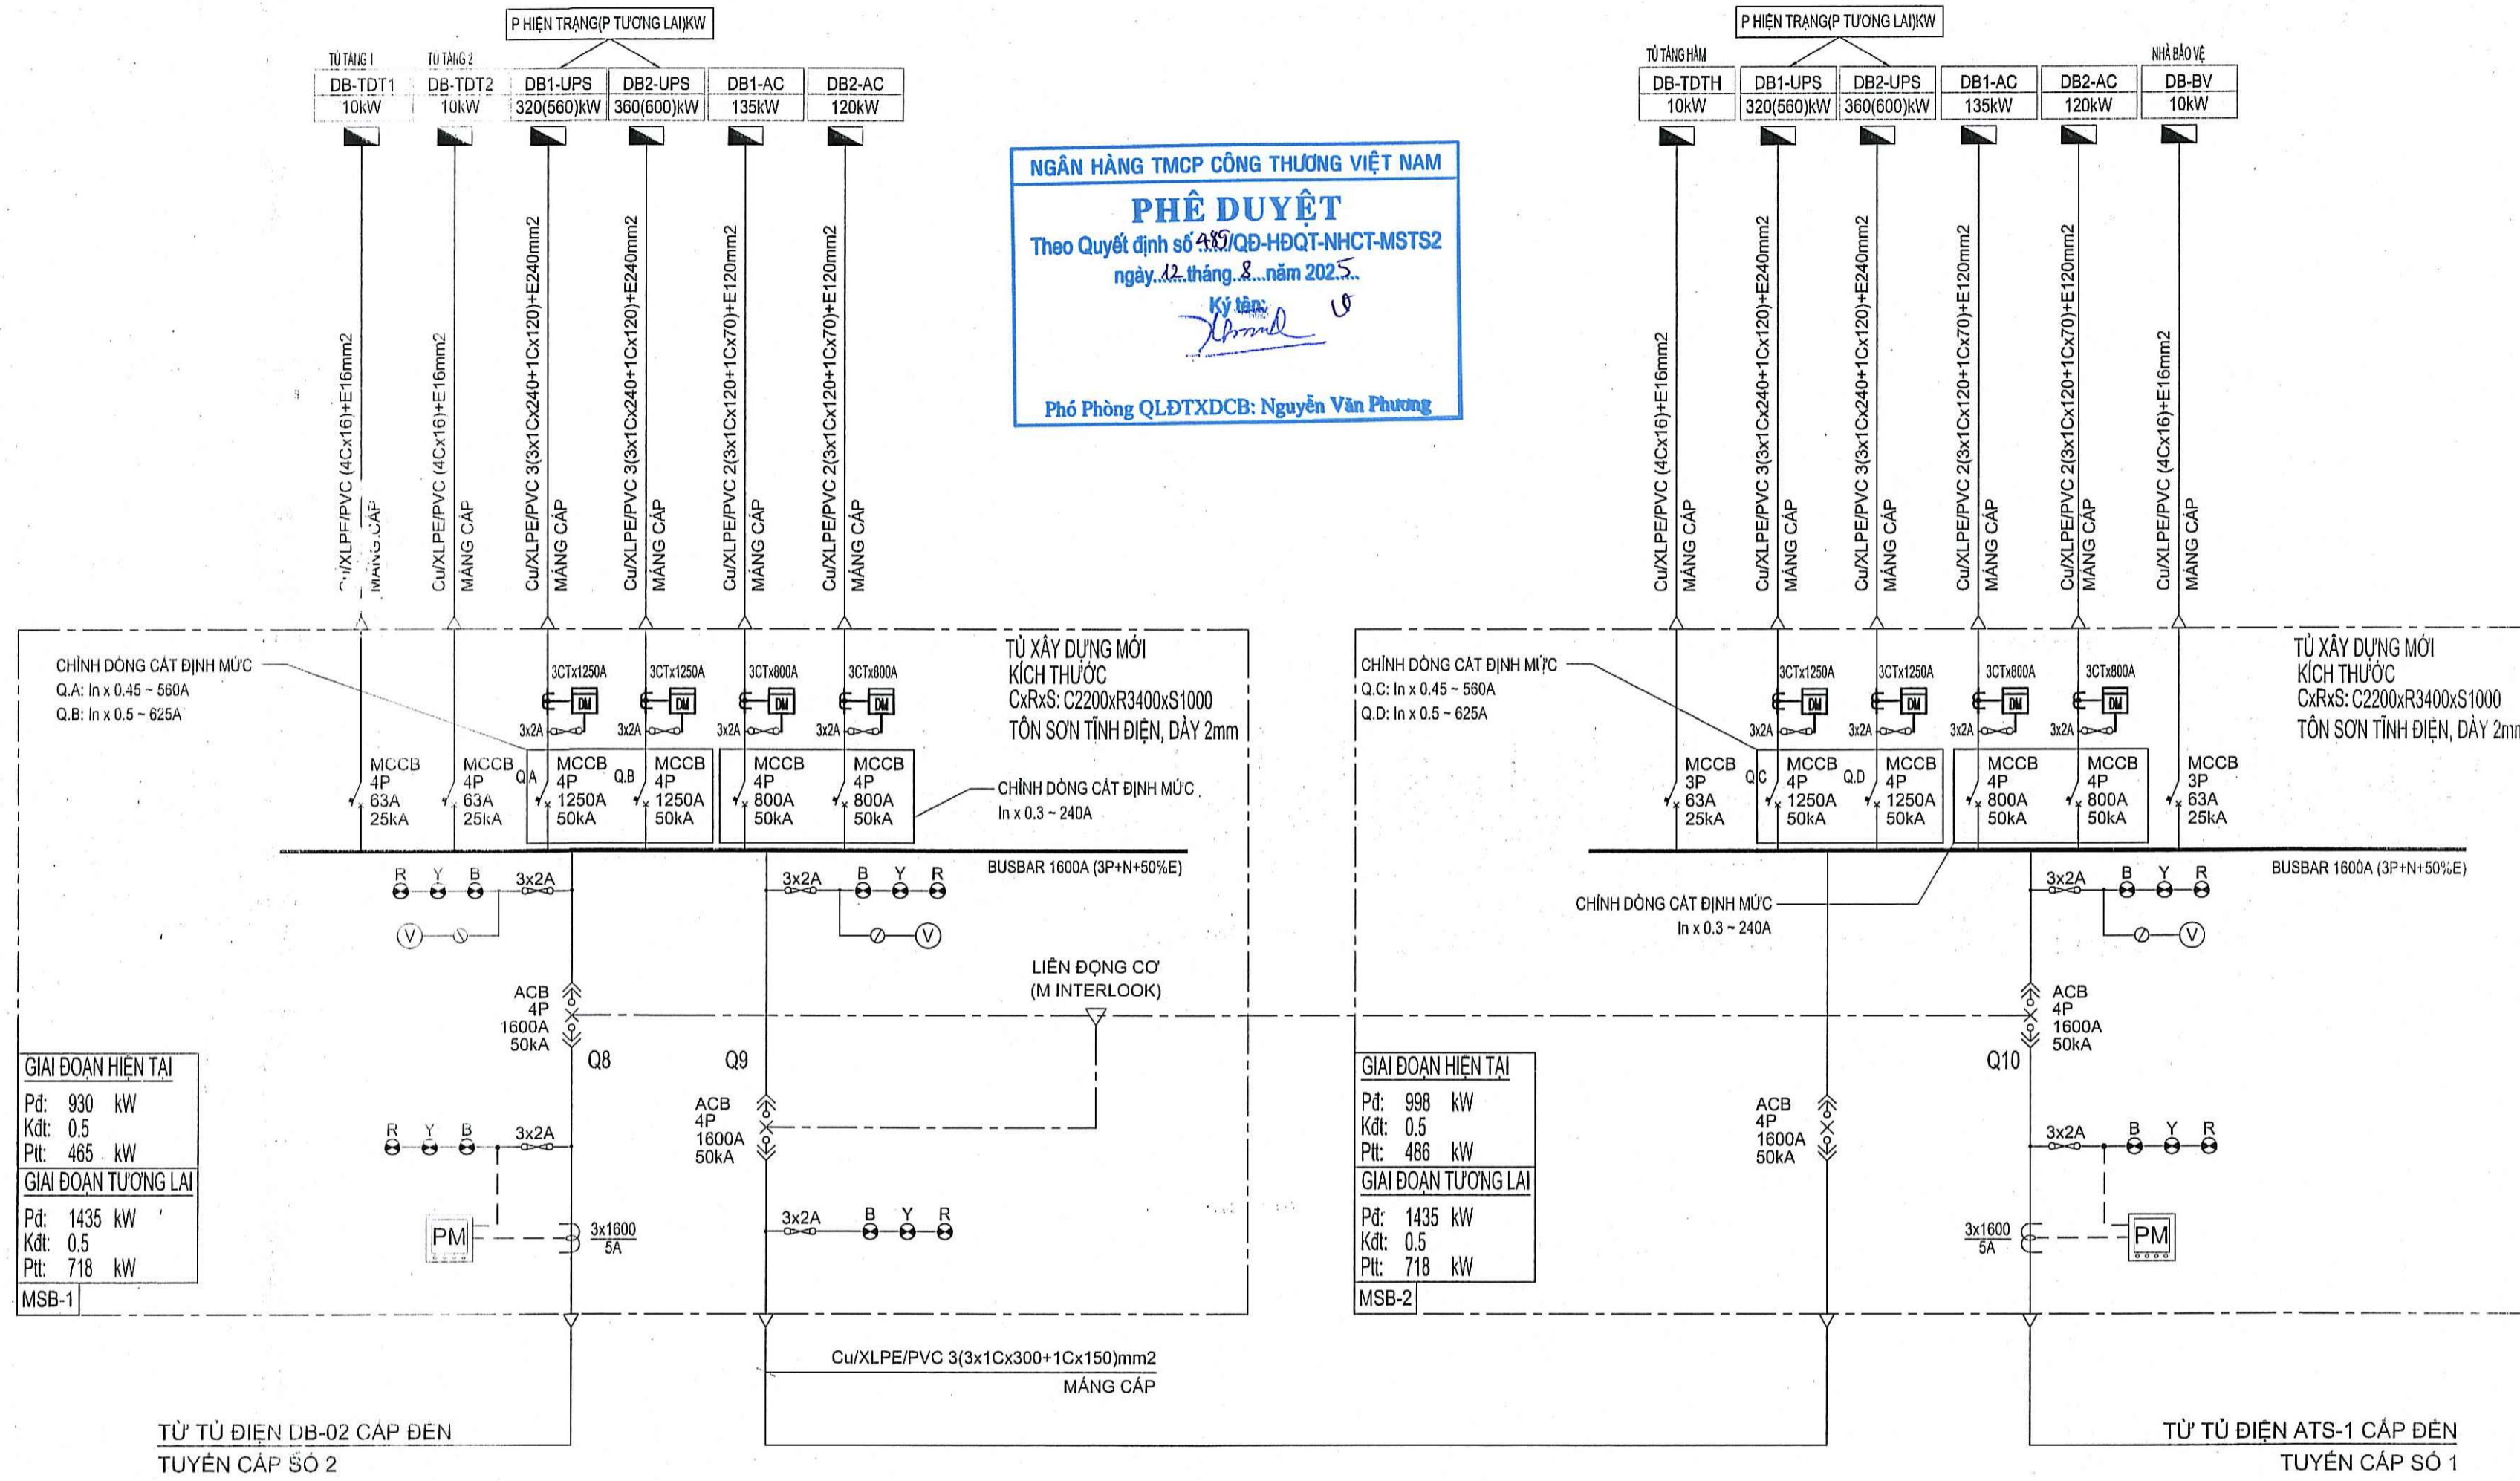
P HIỆN TRẠNG(P TƯƠNG LAI)KW

TỦ TẦNG 1
TỦ TẦNG 2

| DB-TDT1 | DB-TDT2 | DB1-UPS | DB2-UPS | DB1-AC | DB2-AC |
|---|---|---|---|---|---|
| 10kW | 10kW | 320(560)kW | 360(600)kW | 135kW | 120kW |

P HIỆN TRẠNG(P TƯƠNG LAI)KW

TỦ TẦNG HẦM
NHÀ BẢO VỆ

| DB-TDTH | DB1-UPS | DB2-UPS | DB1-AC | DB2-AC | DB-BV |
|---|---|---|---|---|---|
| 10kW | 320(560)kW | 360(600)kW | 135kW | 120kW | 10kW |

NGÂN HÀNG TMCP CÔNG THƯƠNG VIỆT NAM
PHÊ DUYỆT
Theo Quyết định số 485/QĐ-HĐQT-NHCT-MSTS2
ngày 12 tháng 8 năm 2025
Ký tên:
Phó Phòng QLĐTXDCB: Nguyễn Văn Phương

Cu/XLPE/PVC (4Cx16)+E16mm2 MÁNG CÁP
Cu/XLPE/PVC (4Cx16)+E16mm2 MÁNG CÁP
Cu/XLPE/PVC 3(3x1Cx240+1Cx120)+E240mm2 MÁNG CÁP
Cu/XLPE/PVC 3(3x1Cx240+1Cx120)+E240mm2 MÁNG CÁP
Cu/XLPE/PVC 2(3x1Cx120+1Cx70)+E120mm2 MÁNG CÁP
Cu/XLPE/PVC 2(3x1Cx120+1Cx70)+E120mm2 MÁNG CÁP

Cu/XLPE/PVC (4Cx16)+E16mm2 MÁNG CÁP
Cu/XLPE/PVC 3(3x1Cx240+1Cx120)+E240mm2 MÁNG CÁP
Cu/XLPE/PVC 3(3x1Cx240+1Cx120)+E240mm2 MÁNG CÁP
Cu/XLPE/PVC 2(3x1Cx120+1Cx70)+E120mm2 MÁNG CÁP
Cu/XLPE/PVC 2(3x1Cx120+1Cx70)+E120mm2 MÁNG CÁP
Cu/XLPE/PVC (4Cx16)+E16mm2 MÁNG CÁP

CHỈNH DÒNG CẮT ĐỊNH MỨC
Q.A: In x 0.45 ~ 560A
Q.B: In x 0.5 ~ 625A

3CTx1250A 3CTx1250A 3CTx800A 3CTx800A
DM DM DM DM
3x2A 3x2A 3x2A 3x2A

TỦ XÂY DỰNG MỚI
KÍCH THƯỚC
CxRxS: C2200xR3400xS1000
TÔN SƠN TĨNH ĐIỆN, DÀY 2mm

MCCB 4P 63A 25kA
MCCB 4P 63A 25kA
Q.A MCCB 4P 1250A 50kA
Q.B MCCB 4P 1250A 50kA
MCCB 4P 800A 50kA
MCCB 4P 800A 50kA

CHỈNH DÒNG CẮT ĐỊNH MỨC
In x 0.3 ~ 240A

BUSBAR 1600A (3P+N+50%E)

R Y B 3x2A
V
3x2A B Y R
V

LIÊN ĐỘNG CƠ
(M INTERLOOK)

ACB 4P 1600A 50kA
Q8
Q9
ACB 4P 1600A 50kA

GIAI ĐOẠN HIỆN TẠI
Pđ: 930 kW
Kđt: 0.5
Ptt: 465 kW
GIAI ĐOẠN TƯƠNG LAI
Pđ: 1435 kW
Kđt: 0.5
Ptt: 718 kW
MSB-1

R Y B 3x2A
PM
3x1600/5A
3x2A B Y R

CHỈNH DÒNG CẮT ĐỊNH MỨC
Q.C: In x 0.45 ~ 560A
Q.D: In x 0.5 ~ 625A

3CTx1250A 3CTx1250A 3CTx800A 3CTx800A
DM DM DM DM
3x2A 3x2A 3x2A 3x2A

TỦ XÂY DỰNG MỚI
KÍCH THƯỚC
CxRxS: C2200xR3400xS1000
TÔN SƠN TĨNH ĐIỆN, DÀY 2mm

MCCB 3P 63A 25kA
Q.C MCCB 4P 1250A 50kA
Q.D MCCB 4P 1250A 50kA
MCCB 4P 800A 50kA
MCCB 4P 800A 50kA
MCCB 3P 63A 25kA

BUSBAR 1600A (3P+N+50%E)

CHỈNH DÒNG CẮT ĐỊNH MỨC
In x 0.3 ~ 240A

3x2A B Y R
V

ACB 4P 1600A 50kA
Q10

GIAI ĐOẠN HIỆN TẠI
Pđ: 998 kW
Kđt: 0.5
Ptt: 486 kW
GIAI ĐOẠN TƯƠNG LAI
Pđ: 1435 kW
Kđt: 0.5
Ptt: 718 kW
MSB-2

ACB 4P 1600A 50kA

3x2A B Y R
3x1600/5A
PM

Cu/XLPE/PVC 3(3x1Cx300+1Cx150)mm2
MÁNG CÁP

TỪ TỦ ĐIỆN DB-02 CẤP ĐẾN
TUYẾN CÁP SỐ 2

TỪ TỦ ĐIỆN ATS-1 CẤP ĐẾN
TUYẾN CÁP SỐ 1